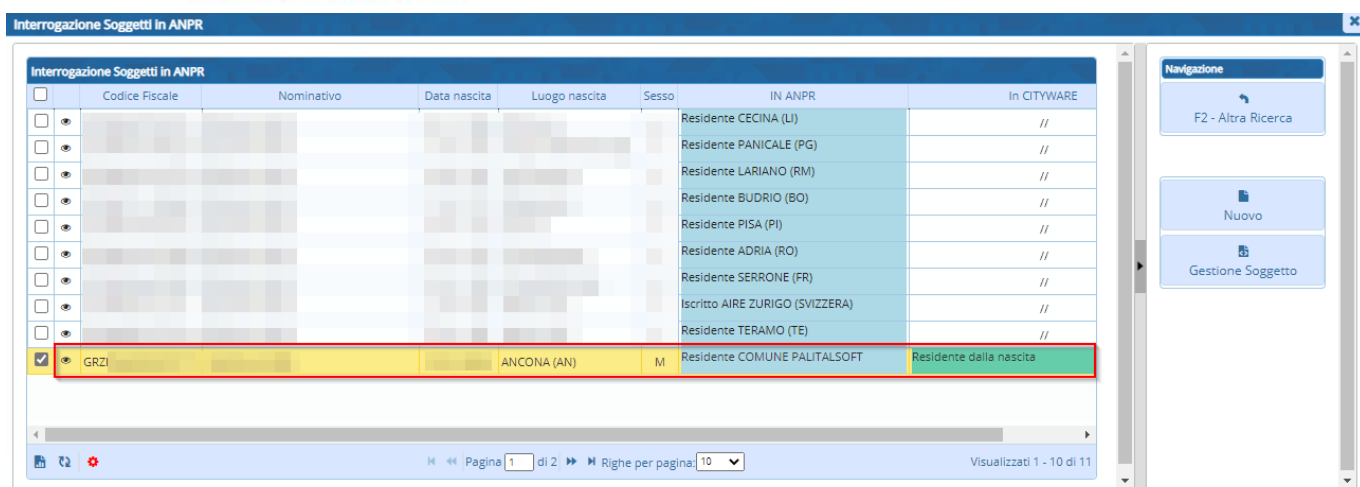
Interrogazione Soggetti in ANPR

Interrogazione Soggetti in ANPR

| | | Codice Fiscale | Nominativo | Data nascita | Luogo nascita | Sesso | IN ANPR | In CITYWARE |
|---|---|---|---|---|---|---|---|---|
| | | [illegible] | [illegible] | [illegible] | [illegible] | | Residente CECINA (LI) | // |
| | | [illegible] | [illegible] | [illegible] | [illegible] | | Residente PANICALE (PG) | // |
| | | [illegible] | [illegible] | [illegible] | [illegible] | | Residente LARIANO (RM) | // |
| | | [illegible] | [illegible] | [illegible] | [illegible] | | Residente BUDRIO (BO) | // |
| | | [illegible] | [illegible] | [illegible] | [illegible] | | Residente PISA (PI) | // |
| | | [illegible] | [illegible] | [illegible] | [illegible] | | Residente ADRIA (RO) | // |
| | | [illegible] | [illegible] | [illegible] | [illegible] | | Residente SERRONE (FR) | // |
| | | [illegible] | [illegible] | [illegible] | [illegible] | | Iscritto AIRE ZURIGO (SVIZZERA) | // |
| | | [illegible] | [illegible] | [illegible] | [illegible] | | Residente TERAMO (TE) | // |
| ☑ | | GRZI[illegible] | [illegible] | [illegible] | ANCONA (AN) | M | Residente COMUNE PALITALSOFT | Residente dalla nascita |

Pagina 1 di 2 Righe per pagina: 10

Visualizzati 1 - 10 di 11

Navigazione

F2 - Altra Ricerca

Nuovo

Gestione Soggetto